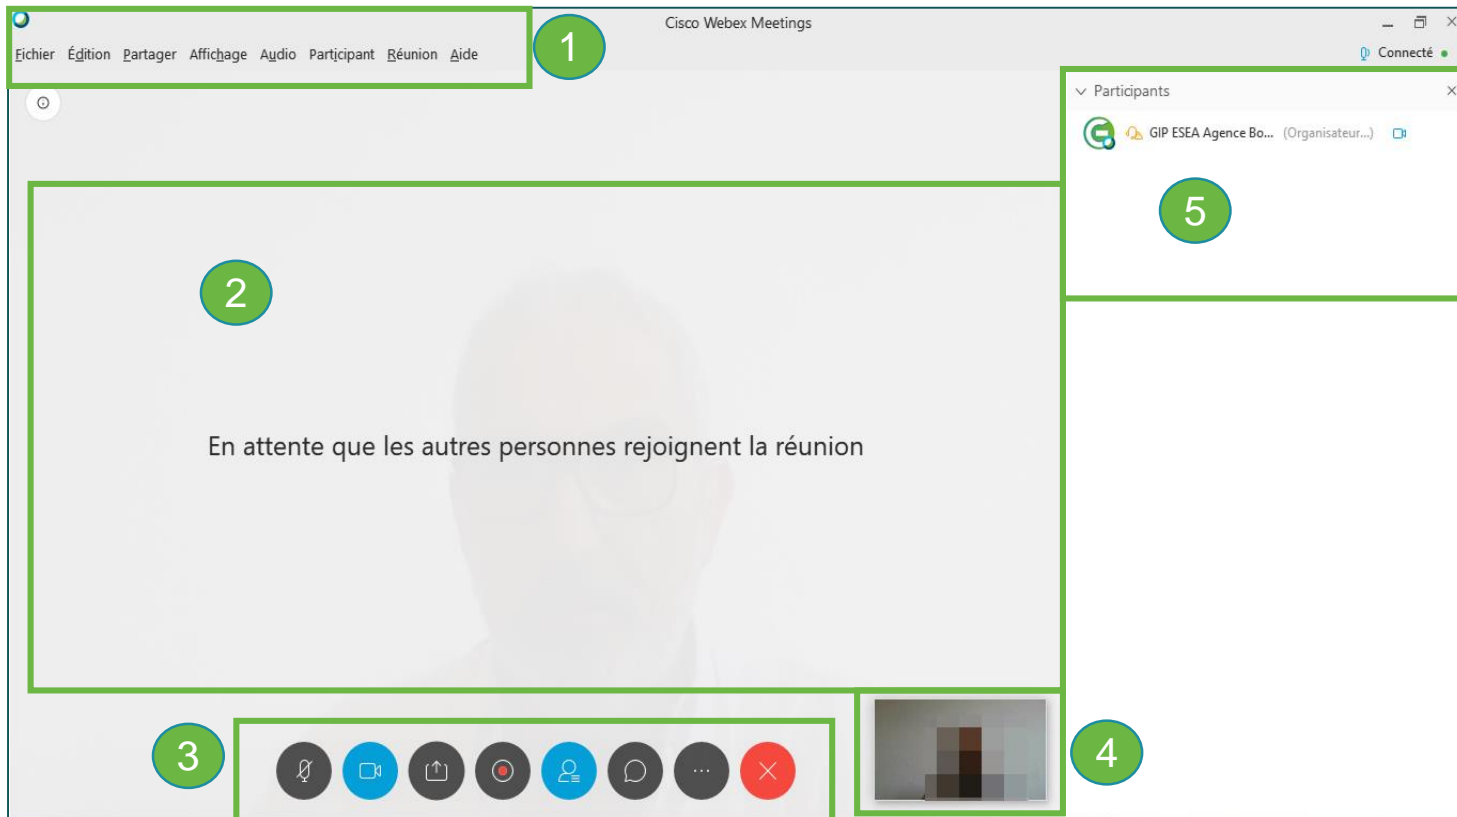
Cisco Webex Meetings

Fichier Édition Partager Affichage Audio Participant Réunion Aide

1

Connecté

Participants

GIP ESEA Agence Bo... (Organisateur...)

5

2

En attente que les autres personnes rejoignent la réunion

3

···

4